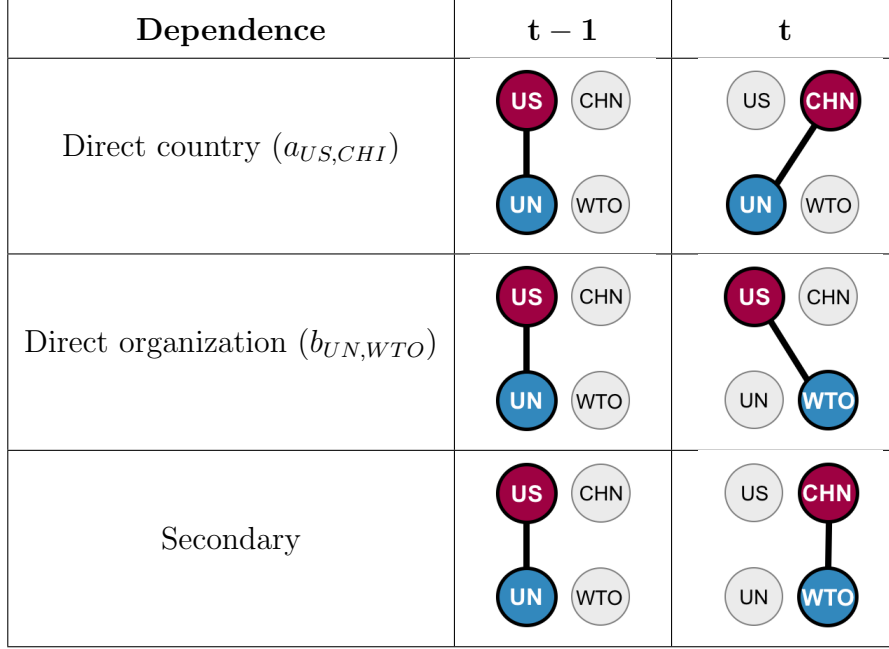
| Dependence | $\mathbf{t-1}$ | $\mathbf{t}$ |
|---|---|---|
| Direct country ($a_{US,CHI}$) | US CHN UN WTO | US CHN UN WTO |
| Direct organization ($b_{UN,WTO}$) | US CHN UN WTO | US CHN UN WTO |
| Secondary | US CHN UN WTO | US CHN UN WTO |